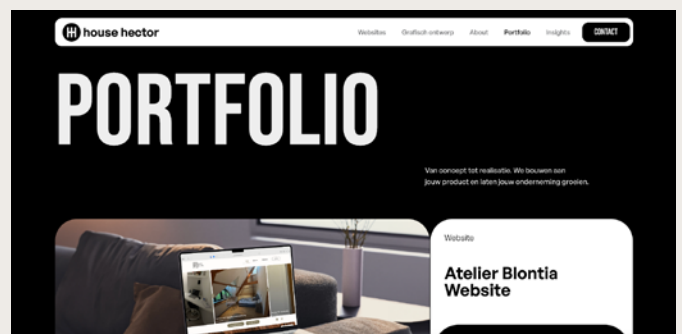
house hector

Websites Grafisch ontwerp About Portfolio Insights CONTACT

PORTFOLIO

Van concept tot realisatie. We bouwen aan jouw product en laten jouw onderneming groeien.

Website

Atelier Blontia Website